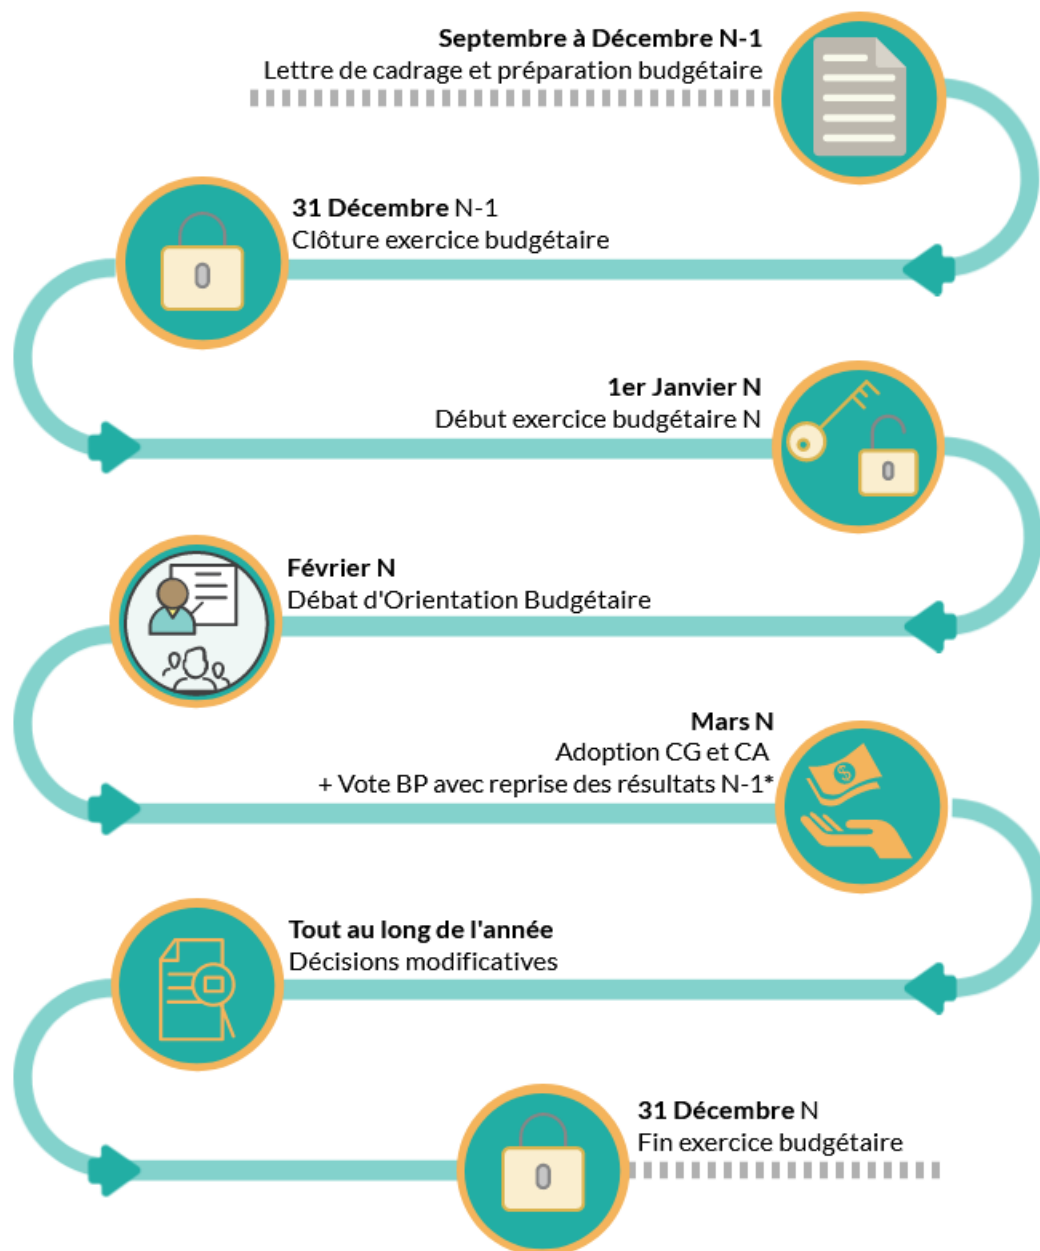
**Septembre à Décembre N-1**
Lettre de cadrage et préparation budgétaire

**31 Décembre** N-1
Clôture exercice budgétaire

**1er Janvier N**
Début exercice budgétaire N

**Février N**
Débat d'Orientation Budgétaire

**Mars N**
Adoption CG et CA
+ Vote BP avec reprise des résultats N-1*

**Tout au long de l'année**
Décisions modificatives

**31 Décembre** N
Fin exercice budgétaire